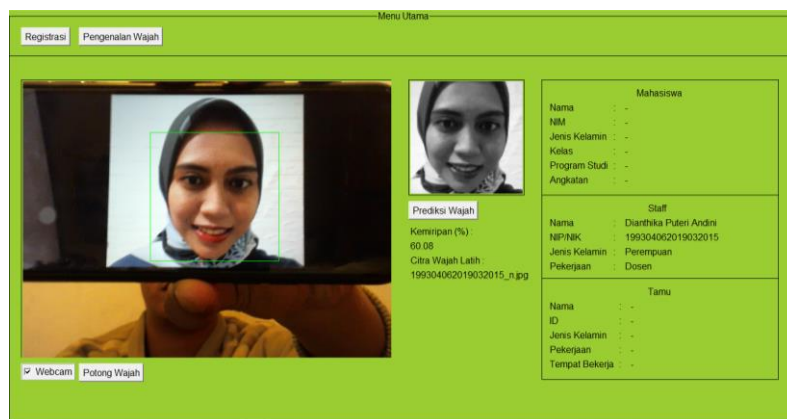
Menu Utama

Registrasi Pengenalan Wajah

Prediksi Wajah

Kemiripan (%) :
60.08
Citra Wajah Latih :
199304062019032015_n.jpg

Webcam Potong Wajah

Mahasiswa
Nama : -
NIM : -
Jenis Kelamin : -
Kelas : -
Program Studi : -
Angkatan : -

Staff
Nama : Dianthika Puteri Andini
NIP/NIK : 199304062019032015
Jenis Kelamin : Perempuan
Pekerjaan : Dosen

Tamu
Nama : -
ID : -
Jenis Kelamin : -
Pekerjaan : -
Tempat Bekerja : -